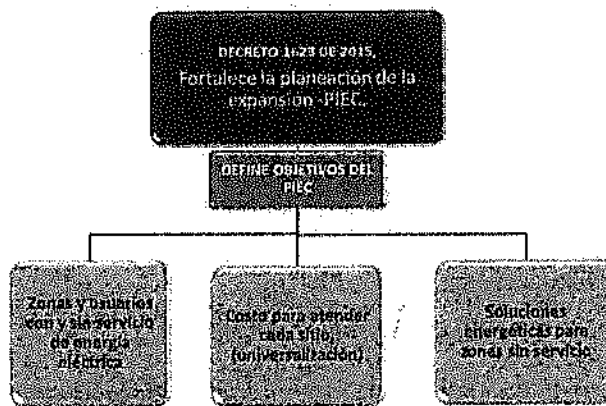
DECRETO 1623 DE 2015,
Fortalece la planeación de la expansión -PIEC.

DEFINE OBJETIVOS DEL PIEC

Zonas y usuarios con y sin servicio de energía eléctrica

Costo para atender cada sitio (universalización)

Soluciones energéticas para zonas sin servicio